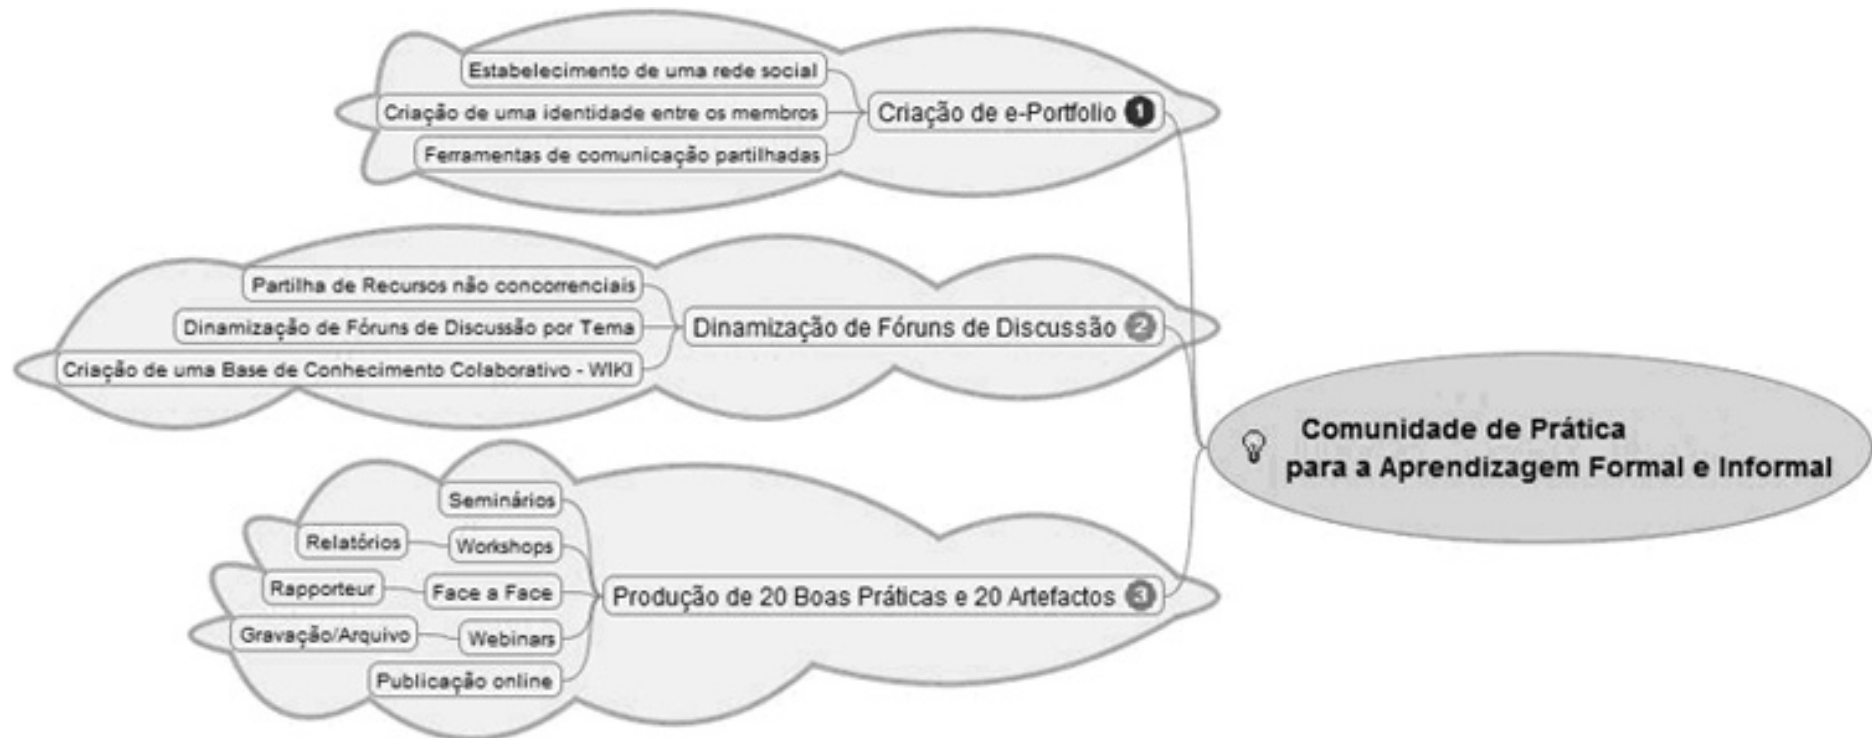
Comunidade de Prática
para a Aprendizagem Formal e Informal

Criação de e-Portfolio 1

Estabelecimento de uma rede social

Criação de uma identidade entre os membros

Ferramentas de comunicação partilhadas

Dinamização de Fóruns de Discussão 2

Partilha de Recursos não concorrenciais

Dinamização de Fóruns de Discussão por Tema

Criação de uma Base de Conhecimento Colaborativo - WIKI

Produção de 20 Boas Práticas e 20 Artefactos 3

Seminários

Workshops

Relatórios

Face a Face

Rapporteur

Webinars

Gravação/Arquivo

Publicação online